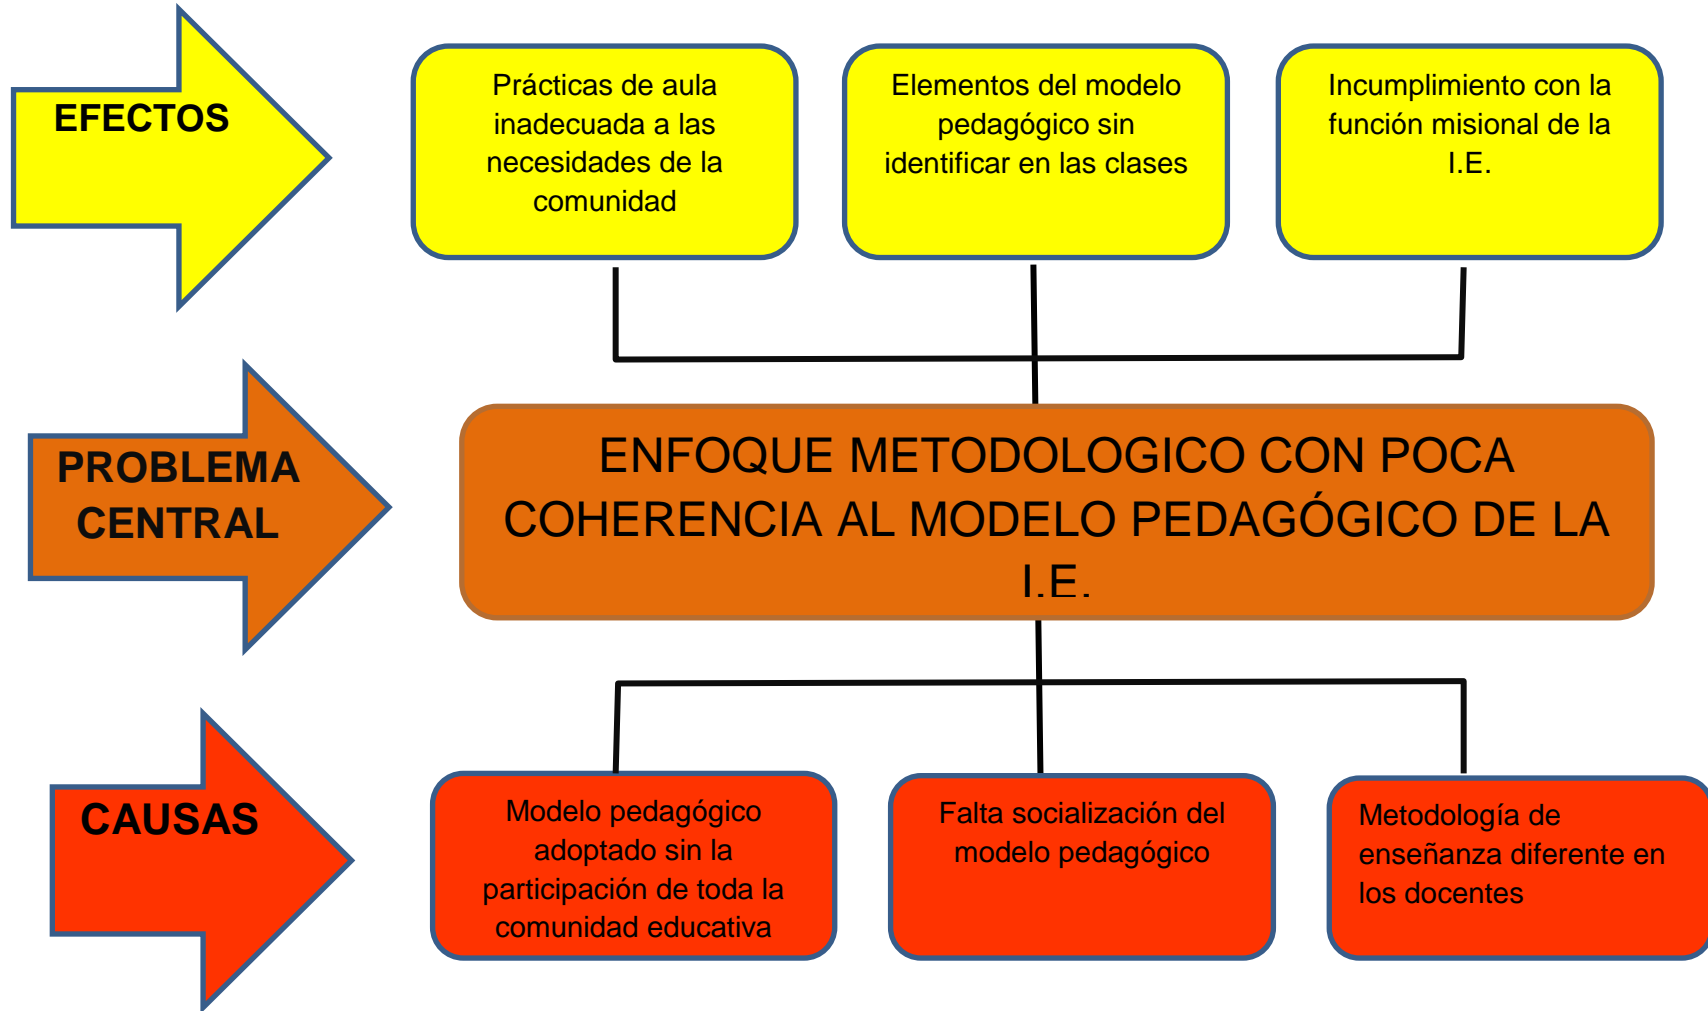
EFECTOS

Prácticas de aula inadecuada a las necesidades de la comunidad

Elementos del modelo pedagógico sin identificar en las clases

Incumplimiento con la función misional de la I.E.

PROBLEMA CENTRAL

ENFOQUE METODOLOGICO CON POCA COHERENCIA AL MODELO PEDAGÓGICO DE LA I.E.

CAUSAS

Modelo pedagógico adoptado sin la participación de toda la comunidad educativa

Falta socialización del modelo pedagógico

Metodología de enseñanza diferente en los docentes